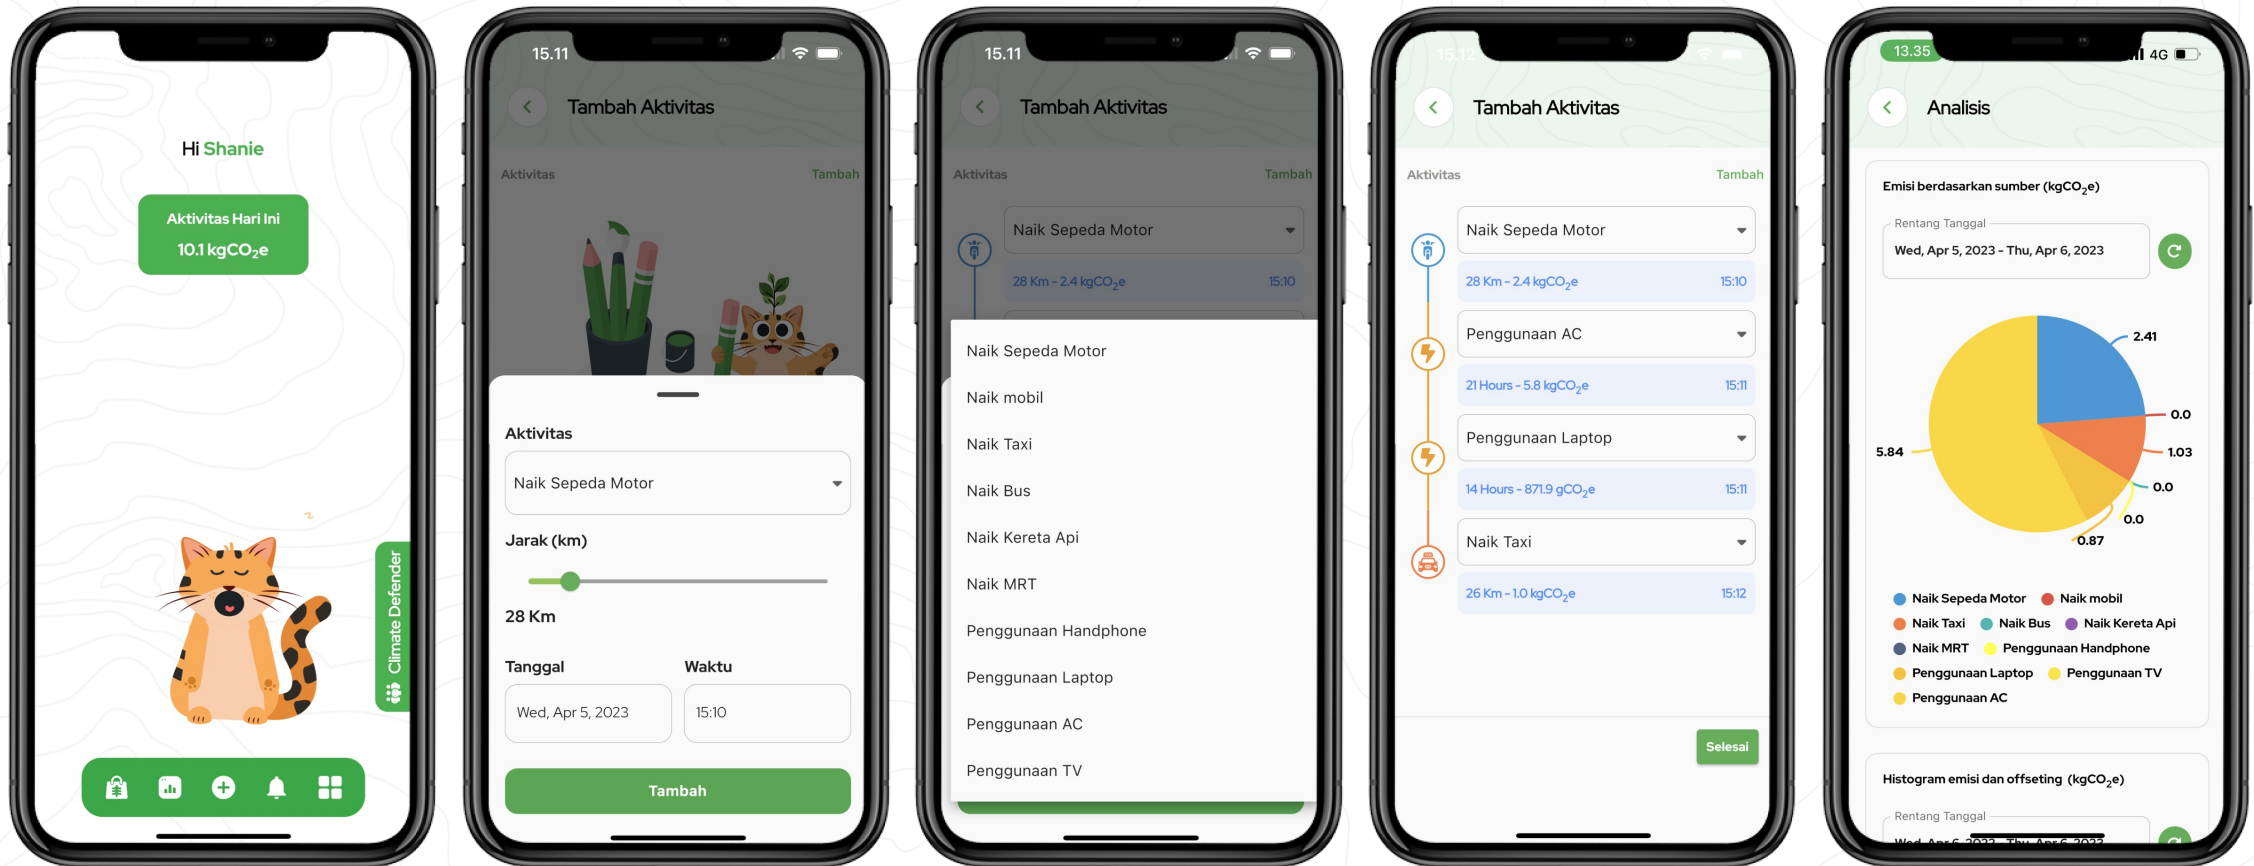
Hi Shanie

Aktivitas Hari Ini
10.1 kgCO$_2$e

Climate Defender

15.11

Tambah Aktivitas

Aktivitas Tambah

Aktivitas

Naik Sepeda Motor

Jarak (km)

28 Km

Tanggal

Wed, Apr 5, 2023

Waktu

15:10

Tambah

15.11

Tambah Aktivitas

Aktivitas Tambah

Naik Sepeda Motor

28 Km - 2.4 kgCO$_2$e 15:10

Naik Sepeda Motor

Naik mobil

Naik Taxi

Naik Bus

Naik Kereta Api

Naik MRT

Penggunaan Handphone

Penggunaan Laptop

Penggunaan AC

Penggunaan TV

15.12

Tambah Aktivitas

Aktivitas Tambah

Naik Sepeda Motor

28 Km - 2.4 kgCO$_2$e 15:10

Penggunaan AC

21 Hours - 5.8 kgCO$_2$e 15:11

Penggunaan Laptop

14 Hours - 871.9 gCO$_2$e 15:11

Naik Taxi

26 Km - 1.0 kgCO$_2$e 15:12

Selesai

13.35 4G

Analisis

Emisi berdasarkan sumber (kgCO$_2$e)

Rentang Tanggal

Wed, Apr 5, 2023 - Thu, Apr 6, 2023

2.41
0.0
1.03
0.0
0.0
0.87
5.84

Naik Sepeda Motor Naik mobil
Naik Taxi Naik Bus Naik Kereta Api
Naik MRT Penggunaan Handphone
Penggunaan Laptop Penggunaan TV
Penggunaan AC

Histogram emisi dan offseting (kgCO$_2$e)

Rentang Tanggal

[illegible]